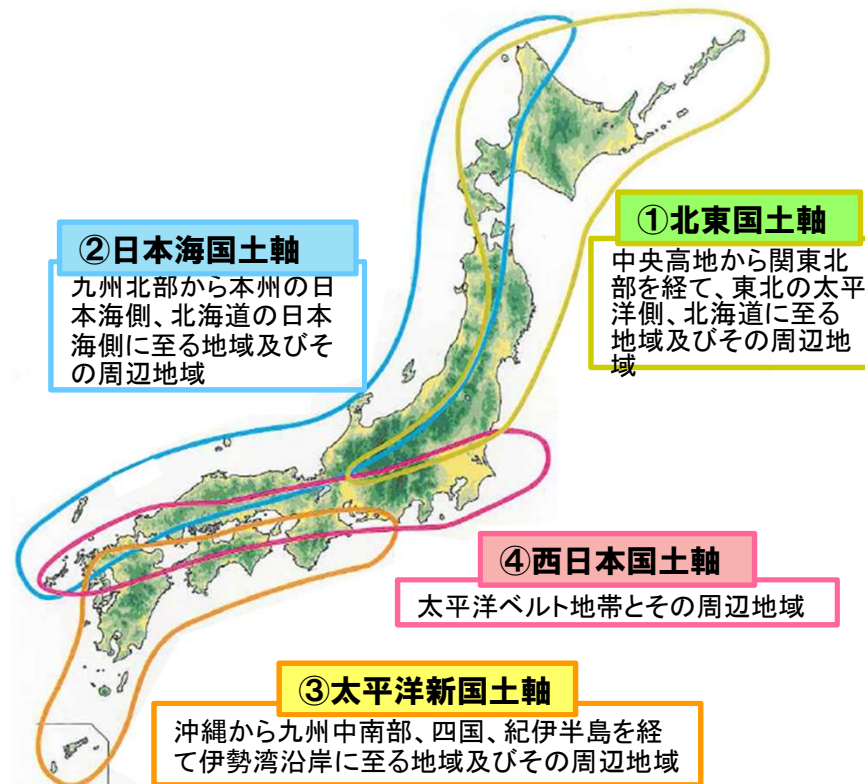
②日本海国土軸

九州北部から本州の日本海側、北海道の日本海側に至る地域及びその周辺地域

①北東国土軸

中央高地から関東北部を経て、東北の太平洋側、北海道に至る地域及びその周辺地域

④西日本国土軸

太平洋ベルト地帯とその周辺地域

③太平洋新国土軸

沖縄から九州中南部、四国、紀伊半島を経て伊勢湾沿岸に至る地域及びその周辺地域